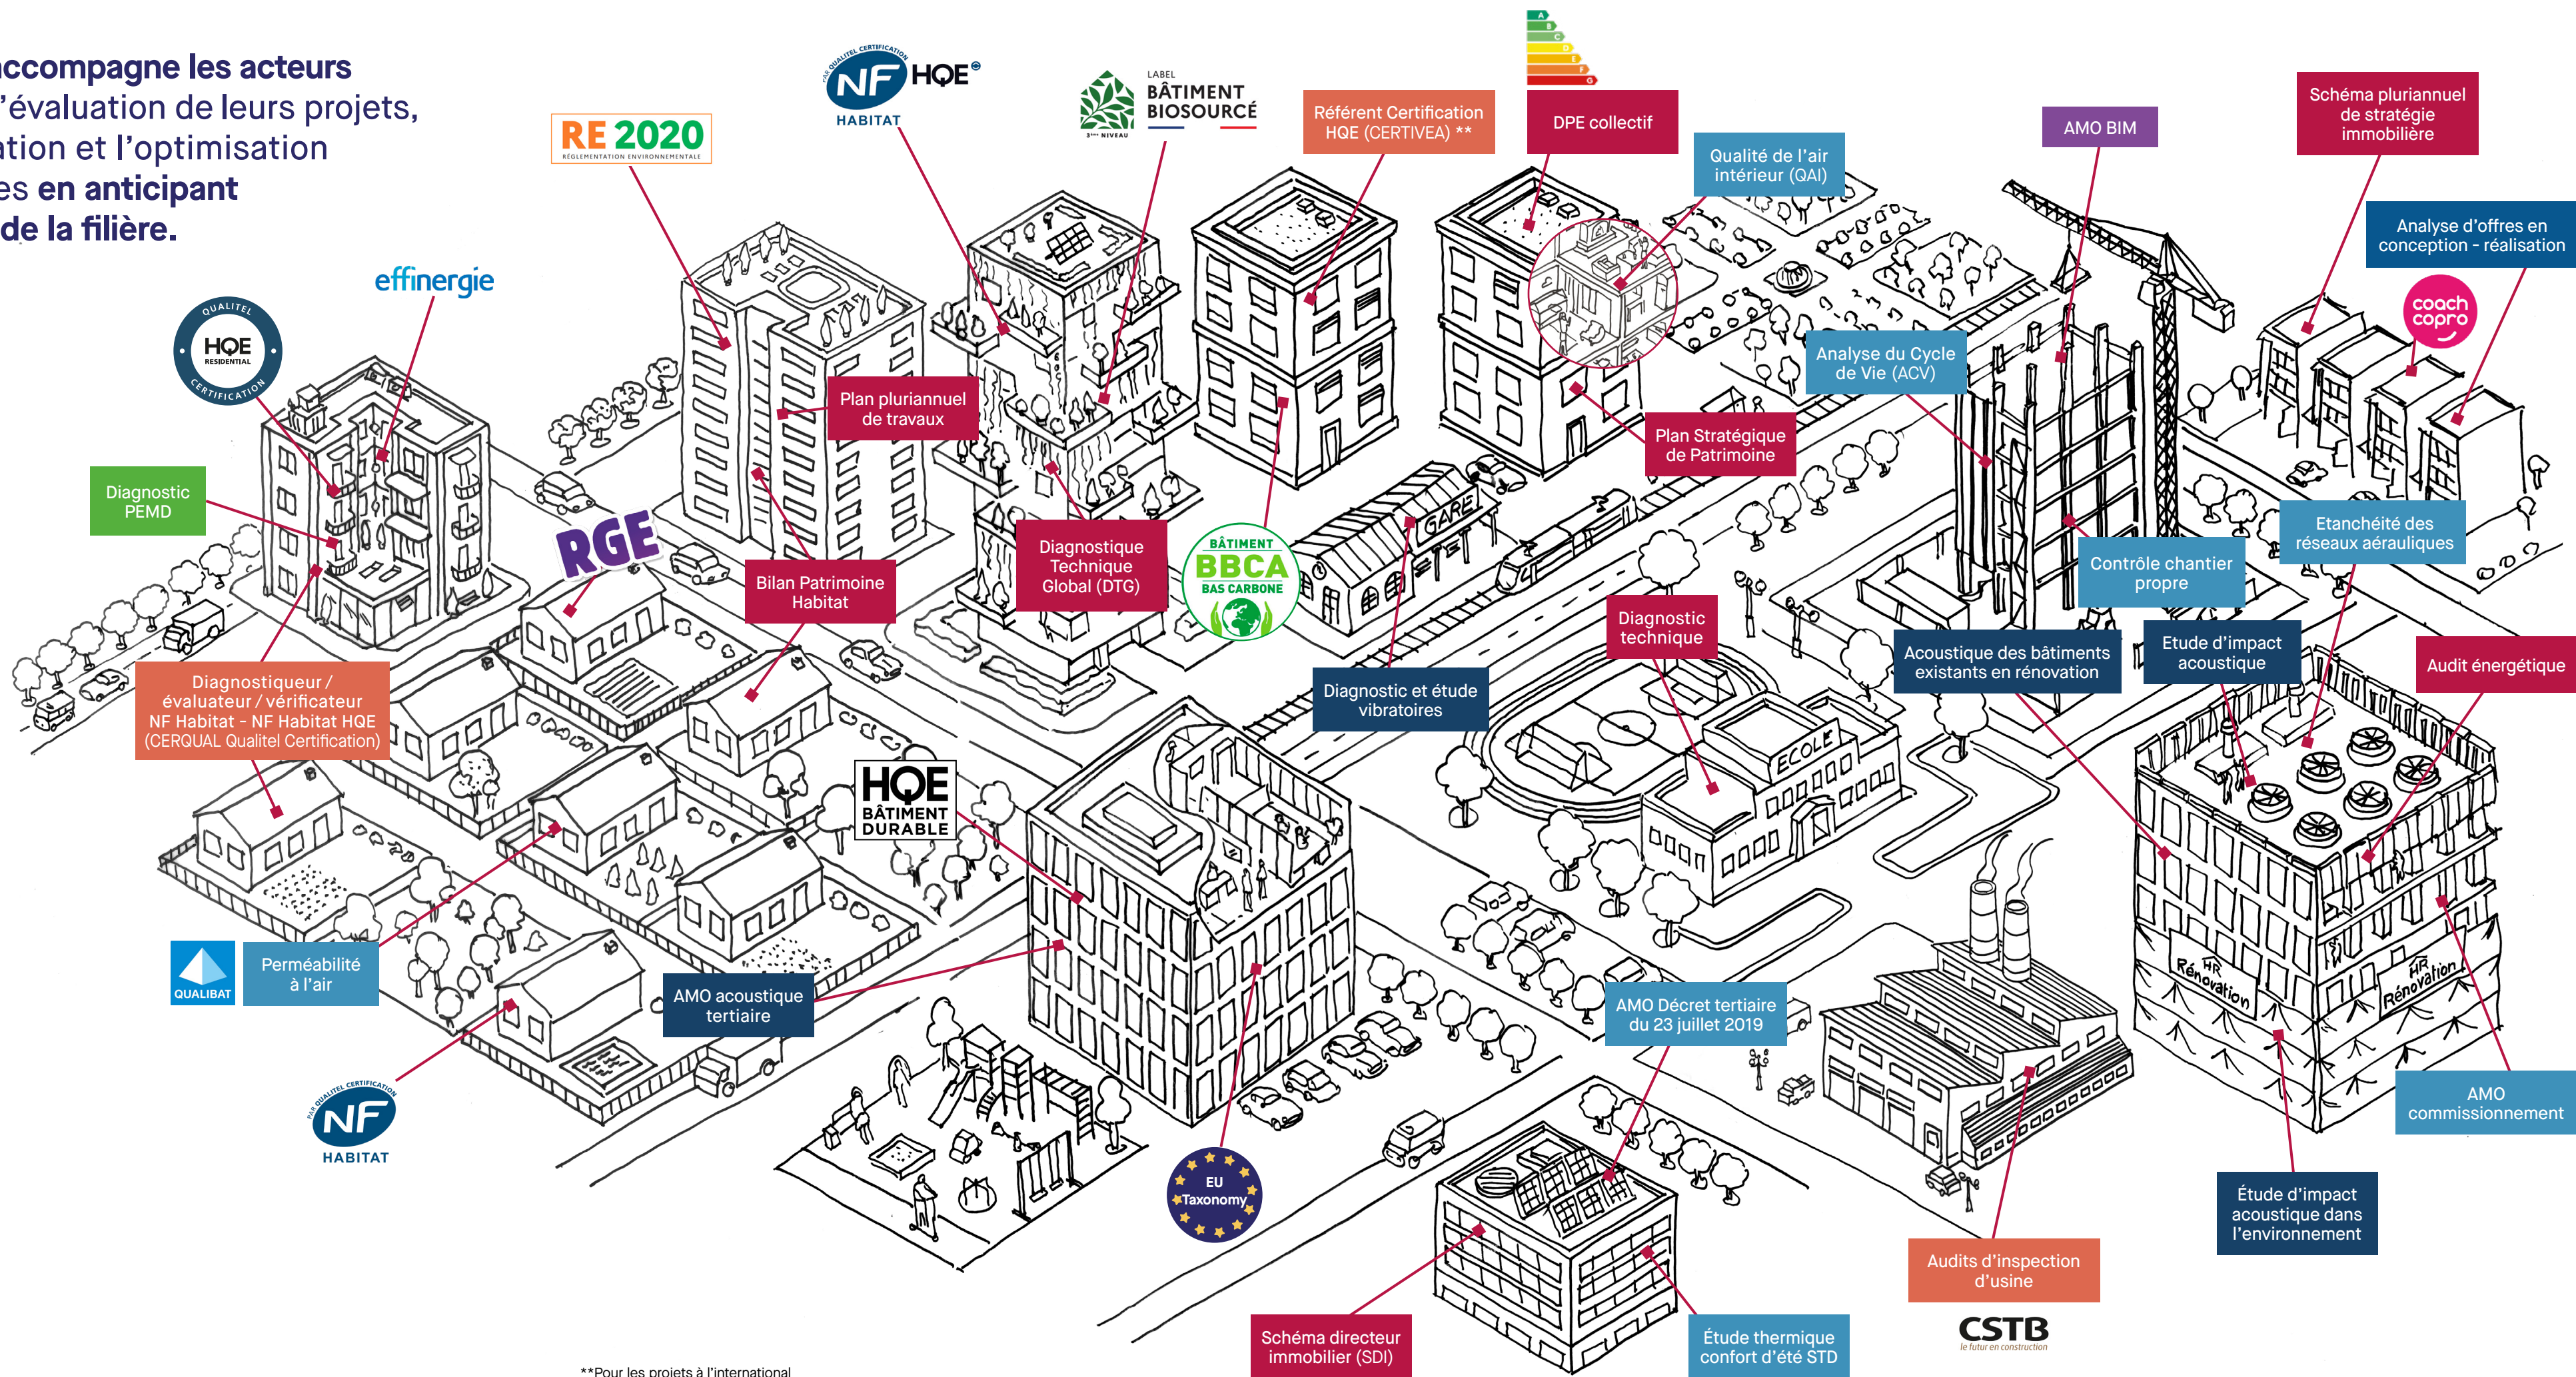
ccompagne les acteurs
'évaluation de leurs projets,
ation et l'optimisation
es en anticipant
de la filière.

RE 2020
RÉGLEMENTATION ENVIRONNEMENTALE

NF HQE®
HABITAT

LABEL
BÂTIMENT
BIOSOURCÉ
3ème NIVEAU

Référent Certification HQE (CERTIVEA) **

DPE collectif

Qualité de l'air intérieur (QAI)

AMO BIM

Schéma pluriannuel de stratégie immobilière

Analyse d'offres en conception - réalisation

coach copro

effinergie

QUALITEL
HQE
RESIDENTIAL
CERTIFICATION

Diagnostic PEMD

Plan pluriannuel de travaux

Analyse du Cycle de Vie (ACV)

Plan Stratégique de Patrimoine

RGE

Diagnostic Technique Global (DTG)

BÂTIMENT
BBCA
BAS CARBONE

Bilan Patrimoine Habitat

GARE

Etanchéité des réseaux aérauliques

Contrôle chantier propre

Diagnostic technique

Acoustique des bâtiments existants en rénovation

Etude d'impact acoustique

Audit énergétique

Diagnostiqueur / évaluateur / vérificateur NF Habitat - NF Habitat HQE (CERQUAL Qualitel Certification)

Diagnostic et étude vibratoires

ECOLE

HQE
BÂTIMENT
DURABLE

QUALIBAT

Perméabilité à l'air

AMO acoustique tertiaire

AMO Décret tertiaire du 23 juillet 2019

HR Rénovation

HR Rénovation

AMO commissionnement

NF
HABITAT

EU Taxonomy

Étude d'impact acoustique dans l'environnement

Audits d'inspection d'usine

CSTB
le futur en construction

Schéma directeur immobilier (SDI)

Étude thermique confort d'été STD

**Pour les projets à l'international